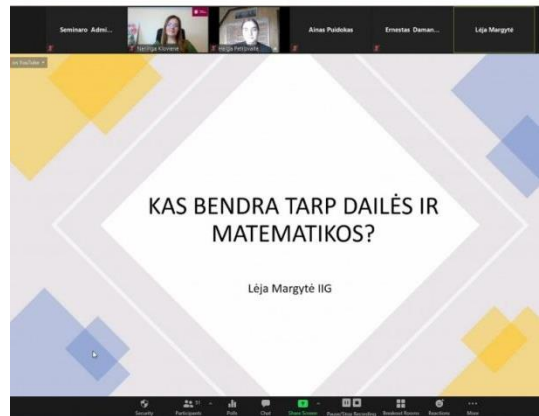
Seminaro Admi...

Neringa Klovienė

Helga Petrýnaitė

Ainas Puidokas

Ernestas Daman...

Lėja Margytė

on YouTube

KAS BENDRA TARP DAILĖS IR MATEMATIKOS?

Lėja Margytė IIG

Security

Participants

Polls

Chat

Share Screen

Pause/Stop Recording

Breakout Rooms

Reactions

More